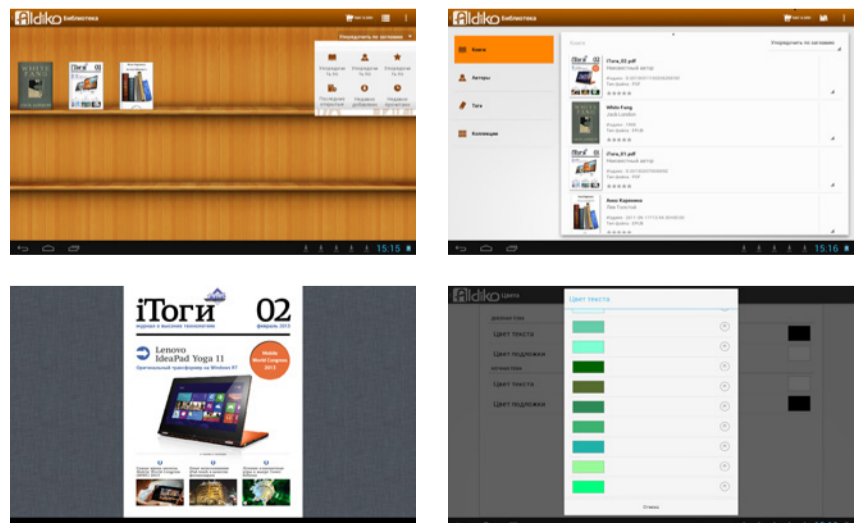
Aldiko Библиотека

Упорядочить по заглавию

WHITE FANG

JACK LONDON

Упорядочить по заглавию

Последние открытые

Недавно добавленные

15:15

Aldiko Библиотека

Книги

Авторы

Теги

Коллекции

Книги

Упорядочить по заглавию

iToги_02.pdf
Неизвестный автор

White Fang
Jack London

iToги_01.pdf
Неизвестный автор

Анна Каренина
Лев Толстой

15:16

iТоги 02

журнал о высоких технологиях

февраль 2013

Lenovo IdeaPad Yoga 11

Оригинальный трансформер на Windows RT

Mobile World Congress 2013

Aldiko Цвета

Цвет текста

Цвет текста

Цвет подложки

Цвет текста

Цвет подложки

Отмена